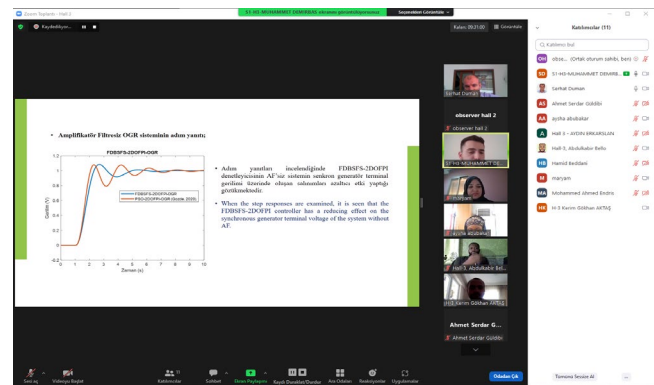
Zoom Toplantı - Hall 2
S1-H3-MUHAMMET DEMIRBAŞ ekranını görüntülüyorsunuz
Seçenekleri Görüntüle
Kaydediliyor...
Kalan: 00:21:00
Görünüm
Katılımcılar (11)
Katılımcı bul
obse... (Ortak oturum sahibi, ben)
S1-H3-MUHAMMET DEMIRB...
Serhat Duman
Ahmet Serdar Güldibi
aysha abubakar
Hall 3 - AYDIN ERKARSLAN
Hall-3, Abdulkabir Bello
Hamid Reddani
maryam
Mohammed Ahmed Endris
H-3 Kerim Gökhan AKTAŞ
Serhat Duman
observer hall 2
observer hall 2
S1-H3-MUHAMMET DE...
maryam
aysha abubakar
Hall-3, Abdulkabir Bel...
H-3 Kerim Gökhan AKTAŞ
Ahmet Serdar G...
Ahmet Serdar Güldibi

• Amplifikatör Filtresiz OGR sisteminin adım yanıtı;

FDBSFS-2DOFPI-OGR

FDBSFS-2DOFPI-OGR
PSO-2DOFPI-OGR (Gozde, 2020)

Gerilim (V)
Zaman (s)
0 1 2 3 4 5 6 7 8 9 10
0 0.2 0.4 0.6 0.8 1 1.2

• Adım yanıtları incelendiğinde FDBSFS-2DOFPI denetleyicisinin AF'siz sistemin senkron generatör terminal gerilimi üzerinde oluşan salınımları azaltıcı etki yaptığı görülmektedir.

• When the step responses are examined, it is seen that the FDBSFS-2DOFPI controller has a reducing effect on the synchronous generator terminal voltage of the system without AF.

Sesi aç
Videoyu Başlat
Katılımcılar 11
Sohbet
Ekranı Paylaşma
Kaydı Duraklat/Durdur
Ara Odaları
Reaksiyonlar
Uygulamalar
Odadan Çık
Tümünü Sessize Al
...